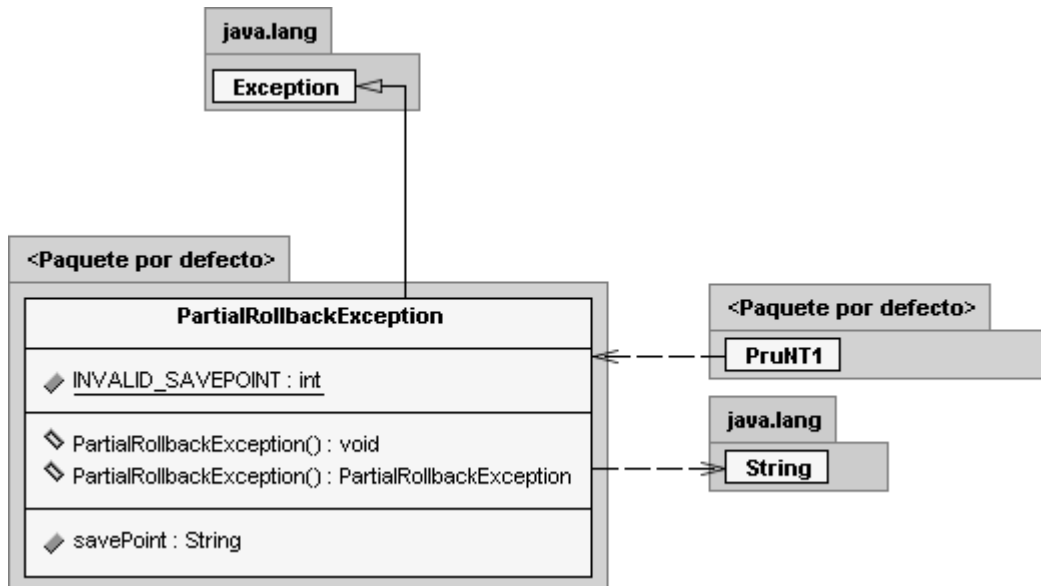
java.lang

Exception

<Paquete por defecto>

PartialRollbackException

INVALID_SAVEPOINT : int

PartialRollbackException() : void

PartialRollbackException() : PartialRollbackException

savePoint : String

<Paquete por defecto>

PruNT1

java.lang

String